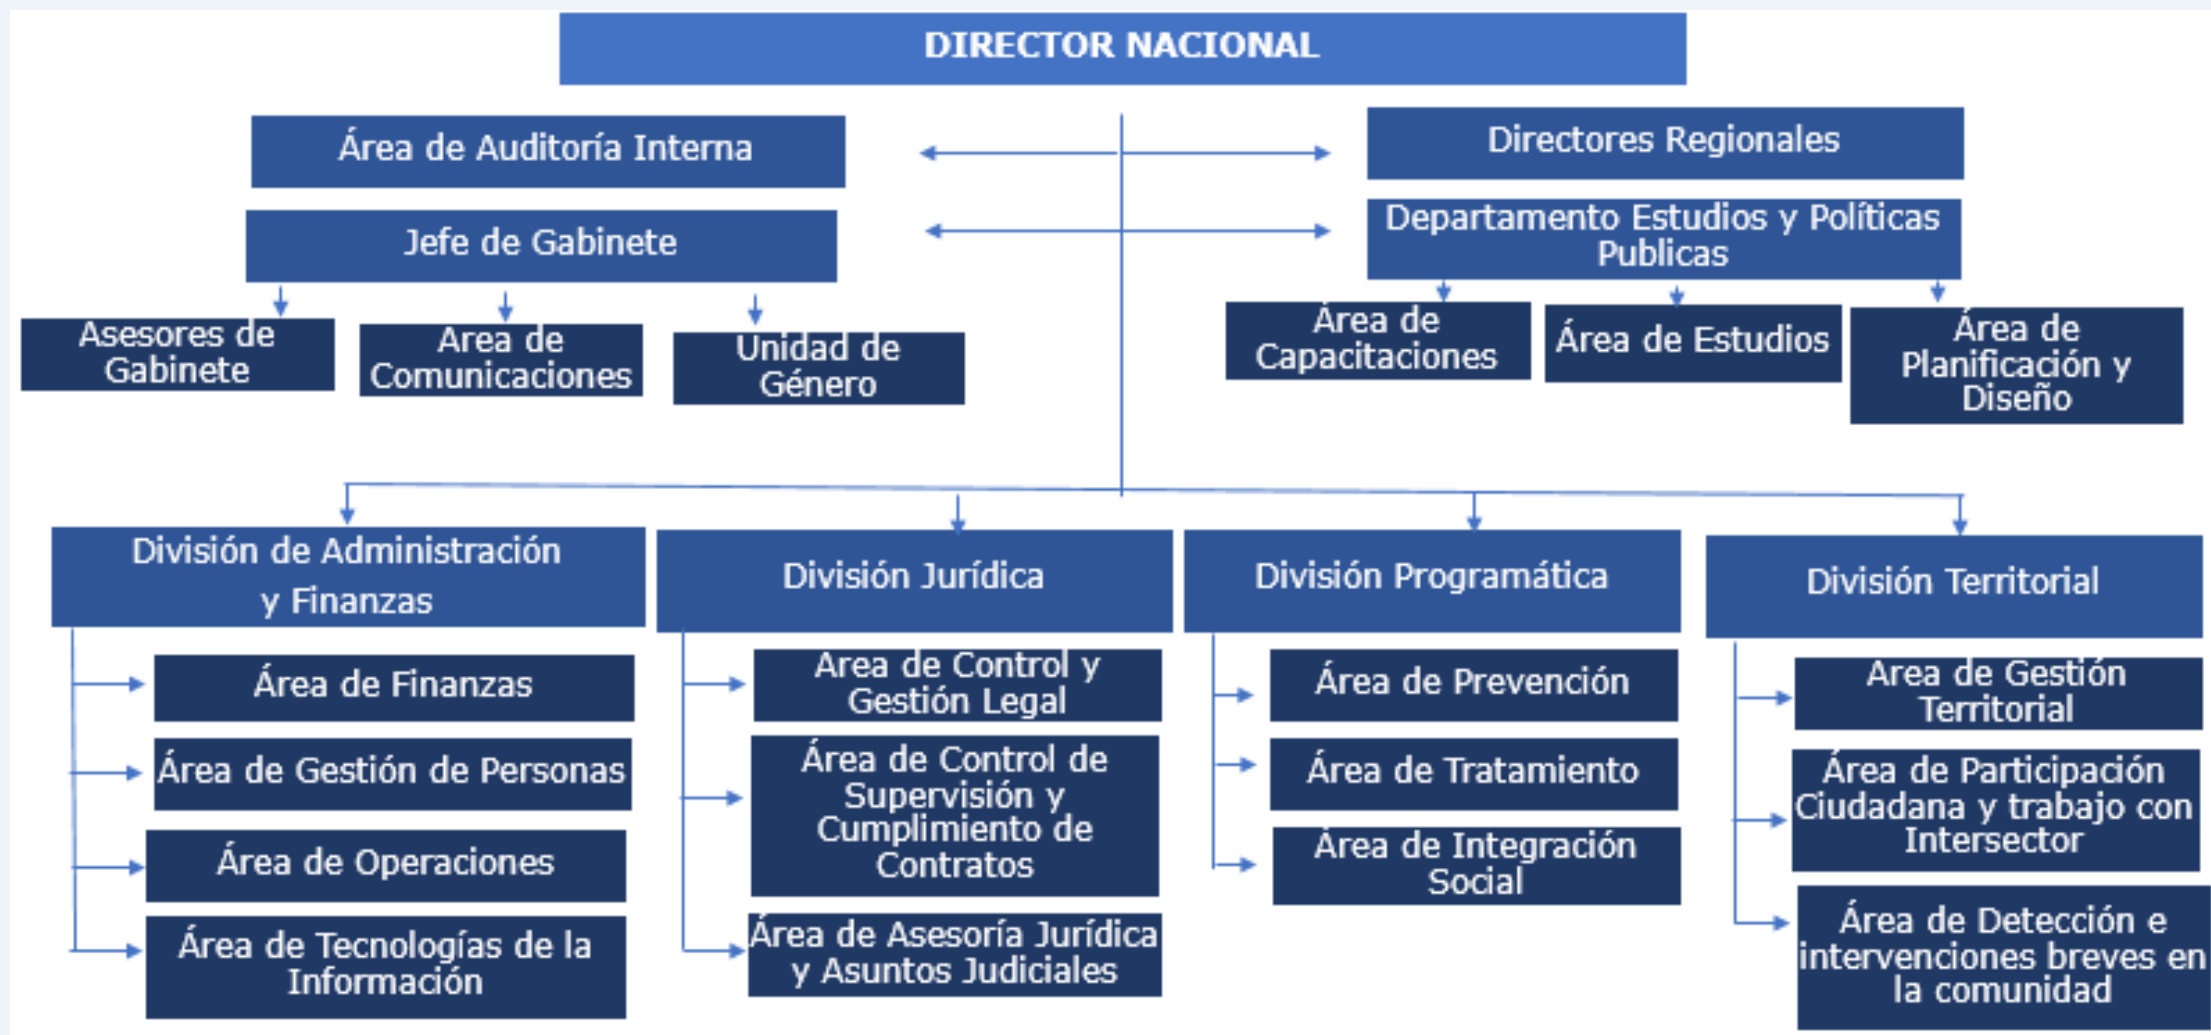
DIRECTOR NACIONAL

Área de Auditoría Interna

Jefe de Gabinete

Directores Regionales

Departamento Estudios y Políticas Publicas

Asesores de Gabinete

Area de Comunicaciones

Unidad de Género

Área de Capacitaciones

Área de Estudios

Área de Planificación y Diseño

División de Administración y Finanzas

Área de Finanzas

Área de Gestión de Personas

Área de Operaciones

Área de Tecnologías de la Información

División Jurídica

Area de Control y Gestión Legal

Área de Control de Supervisión y Cumplimiento de Contratos

Área de Asesoría Jurídica y Asuntos Judiciales

División Programática

Área de Prevención

Área de Tratamiento

Área de Integración Social

División Territorial

Area de Gestión Territorial

Área de Participación Ciudadana y trabajo con Intersector

Área de Detección e intervenciones breves en la comunidad